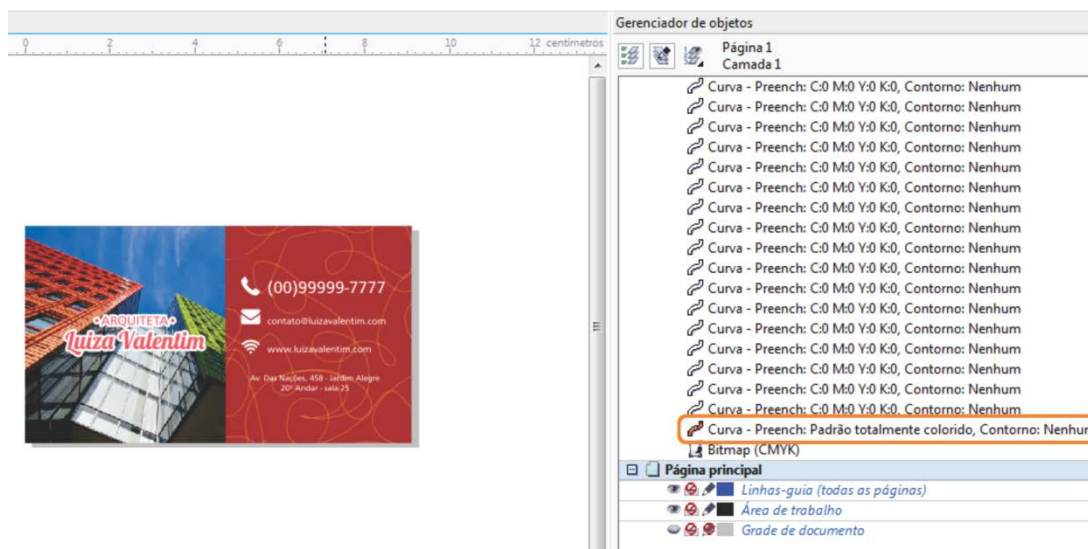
0 2 4 6 8 10 12 centímetros

• ARQUITETA •
Luiza Valentim

(00)99999-7777
contato@luizavalentim.com
www.luizavalentim.com
Av. Das Nações, 458 - Jardim Alegre
20º Andar - sala 25

Gerenciador de objetos
Página 1
Camada 1
Curva - Preench: C:0 M:0 Y:0 K:0, Contorno: Nenhum
Curva - Preench: C:0 M:0 Y:0 K:0, Contorno: Nenhum
Curva - Preench: C:0 M:0 Y:0 K:0, Contorno: Nenhum
Curva - Preench: C:0 M:0 Y:0 K:0, Contorno: Nenhum
Curva - Preench: C:0 M:0 Y:0 K:0, Contorno: Nenhum
Curva - Preench: C:0 M:0 Y:0 K:0, Contorno: Nenhum
Curva - Preench: C:0 M:0 Y:0 K:0, Contorno: Nenhum
Curva - Preench: C:0 M:0 Y:0 K:0, Contorno: Nenhum
Curva - Preench: C:0 M:0 Y:0 K:0, Contorno: Nenhum
Curva - Preench: C:0 M:0 Y:0 K:0, Contorno: Nenhum
Curva - Preench: C:0 M:0 Y:0 K:0, Contorno: Nenhum
Curva - Preench: C:0 M:0 Y:0 K:0, Contorno: Nenhum
Curva - Preench: C:0 M:0 Y:0 K:0, Contorno: Nenhum
Curva - Preench: C:0 M:0 Y:0 K:0, Contorno: Nenhum
Curva - Preench: C:0 M:0 Y:0 K:0, Contorno: Nenhum
Curva - Preench: C:0 M:0 Y:0 K:0, Contorno: Nenhum
Curva - Preench: C:0 M:0 Y:0 K:0, Contorno: Nenhum
Curva - Preench: Padrão totalmente colorido, Contorno: Nenhu
Bitmap (CMYK)
Página principal
Linhas-guia (todas as páginas)
Área de trabalho
Grade de documento